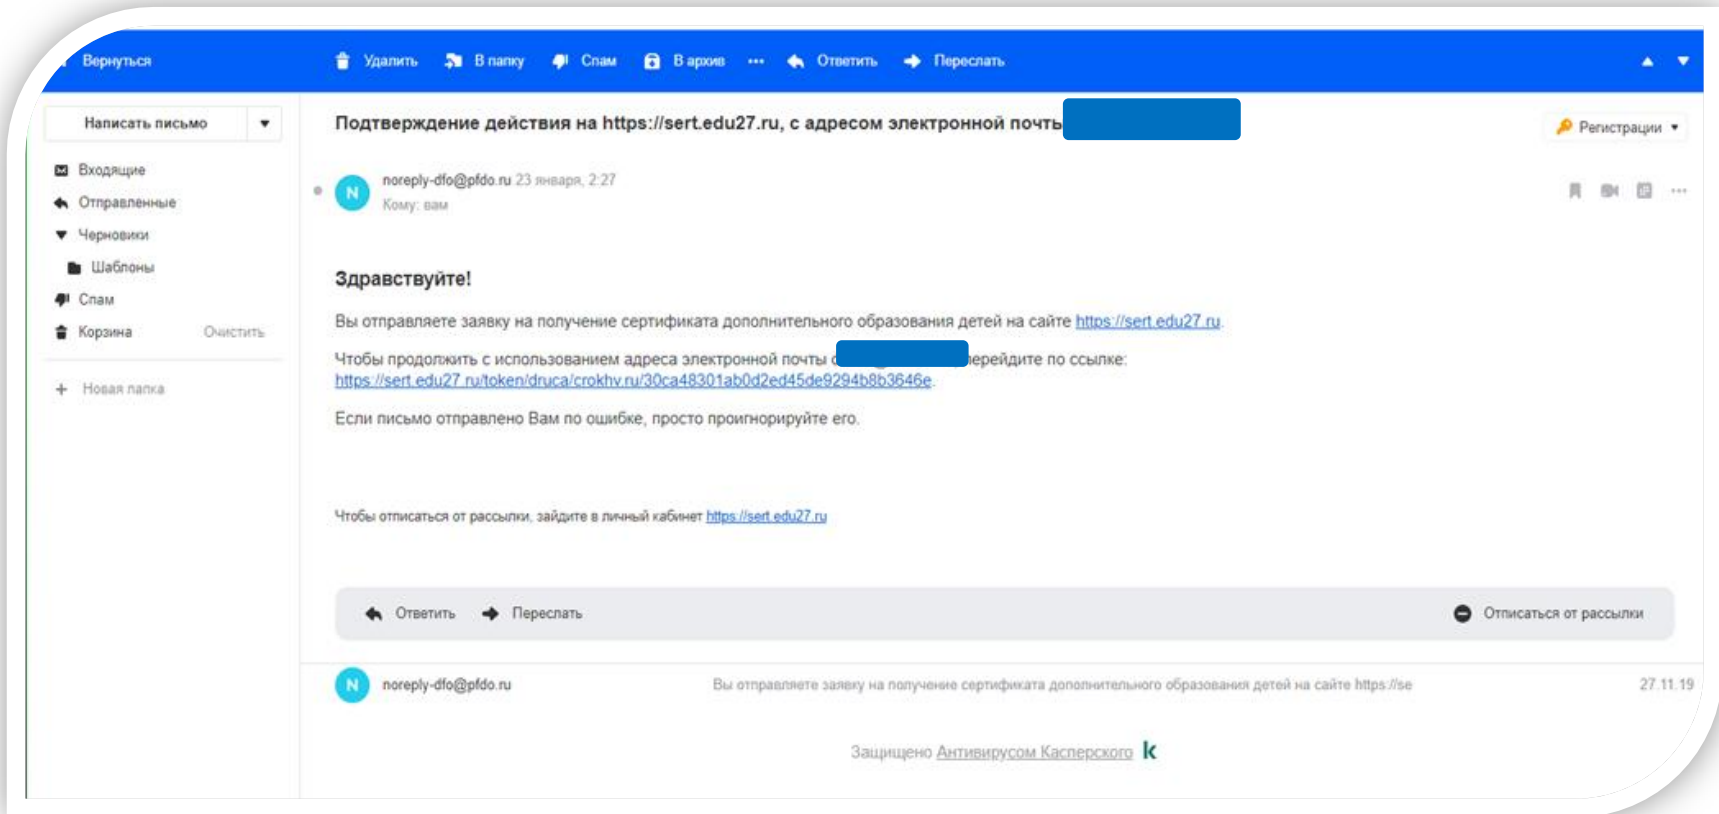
Вернуться Удалить В папку Спам В архив ··· Ответить Переслать

Написать письмо

Входящие
Отправленные
Черновики
Шаблоны
Спам
Корзина Очистить

Новая папка

Подтверждение действия на https://sert.edu27.ru, с адресом электронной почты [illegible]

Регистрации

N noreply-dfo@pfdo.ru 23 января, 2:27
Кому: вам

Здравствуйте!

Вы отправляете заявку на получение сертификата дополнительного образования детей на сайте https://sert.edu27.ru.

Чтобы продолжить с использованием адреса электронной почты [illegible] перейдите по ссылке: https://sert.edu27.ru/token/druca/crokhv.ru/30ca48301ab0d2ed45de9294b8b3646e.

Если письмо отправлено Вам по ошибке, просто проигнорируйте его.

Чтобы отписаться от рассылки, зайдите в личный кабинет https://sert.edu27.ru

Ответить Переслать Отписаться от рассылки

N noreply-dfo@pfdo.ru Вы отправляете заявку на получение сертификата дополнительного образования детей на сайте https://se 27.11.19

Защищено Антивирусом Касперского k